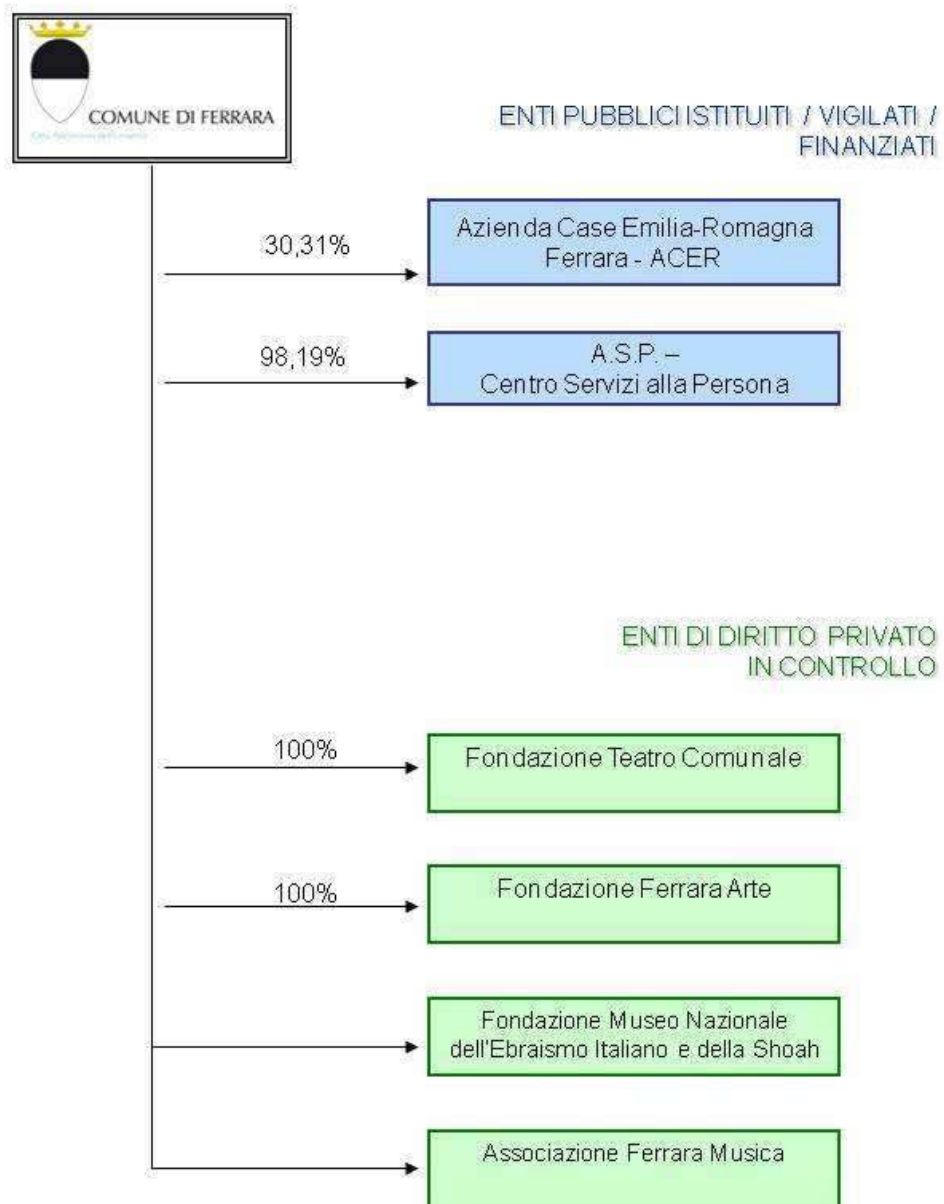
COMUNE DI FERRARA
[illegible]

ENTI PUBBLICI ISTITUITI / VIGILATI / FINANZIATI

30,31%

Azienda Case Emilia-Romagna Ferrara - ACER

98,19%

A.S.P. – Centro Servizi alla Persona

ENTI DI DIRITTO PRIVATO IN CONTROLLO

100%

Fondazione Teatro Comunale

100%

Fondazione Ferrara Arte

Fondazione Museo Nazionale dell'Ebraismo Italiano e della Shoah

Associazione Ferrara Musica